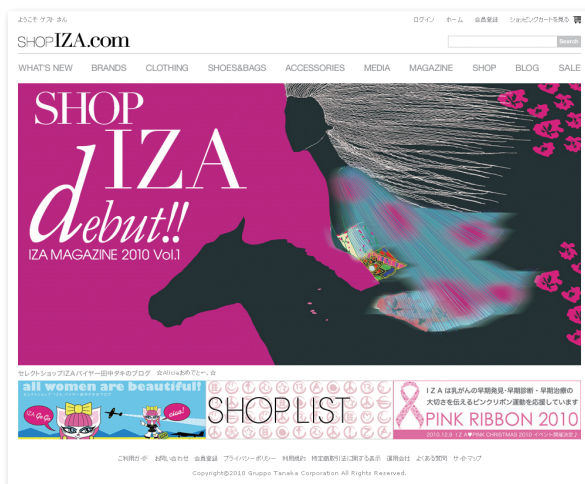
ようこそ ゲスト さん

ログイン ホーム 会員登録 ショッピングカートを見る

SHOP IZA.com

Search

WHAT'S NEW BRANDS CLOTHING SHOES&BAGS ACCESSORIES MEDIA MAGAZINE SHOP BLOG SALE

SHOP IZA debut!!

IZA MAGAZINE 2010 Vol.1

セレクトショップIZAバイヤー田中タキのブログ ☆Aliciaおめでとー☆

all women are beautiful!

IZA

SHOP LIST

IZAは乳がんの早期発見・早期診断・早期治療の大切さを伝えるピンクリボン運動を応援しています

PINK RIBBON 2010

2010.12.3 IZA♥PINK CHRISTMAS 2010 イベント開催決定♪

ご利用ガイド お問い合わせ 会員登録 プライバシーポリシー 利用規約 特定商取引法に関する表示 運営会社 よくある質問 サイトマップ

Copyright©2010 Gruppo Tanaka Corporation All Rights Reserved.